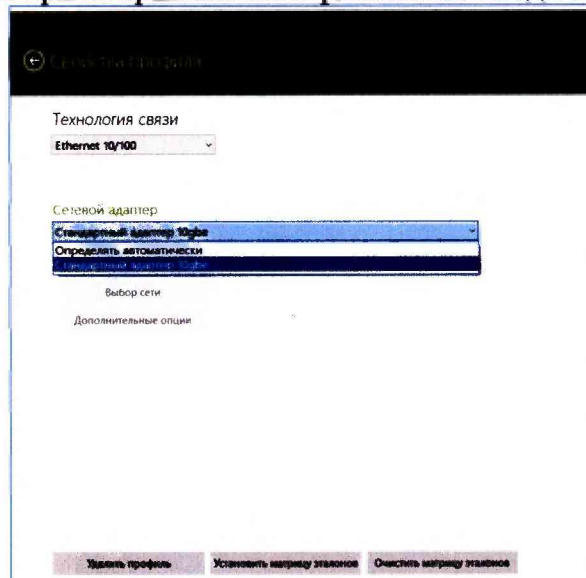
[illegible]

Технология связи

Ethernet 10/100

Сетевой адаптер

Стандартный адаптер 10gbe

Определять автоматически

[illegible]

Выбор сети

Дополнительные опции

Удалить профиль

Установить матрицу эталонов

Очистить матрицу эталонов